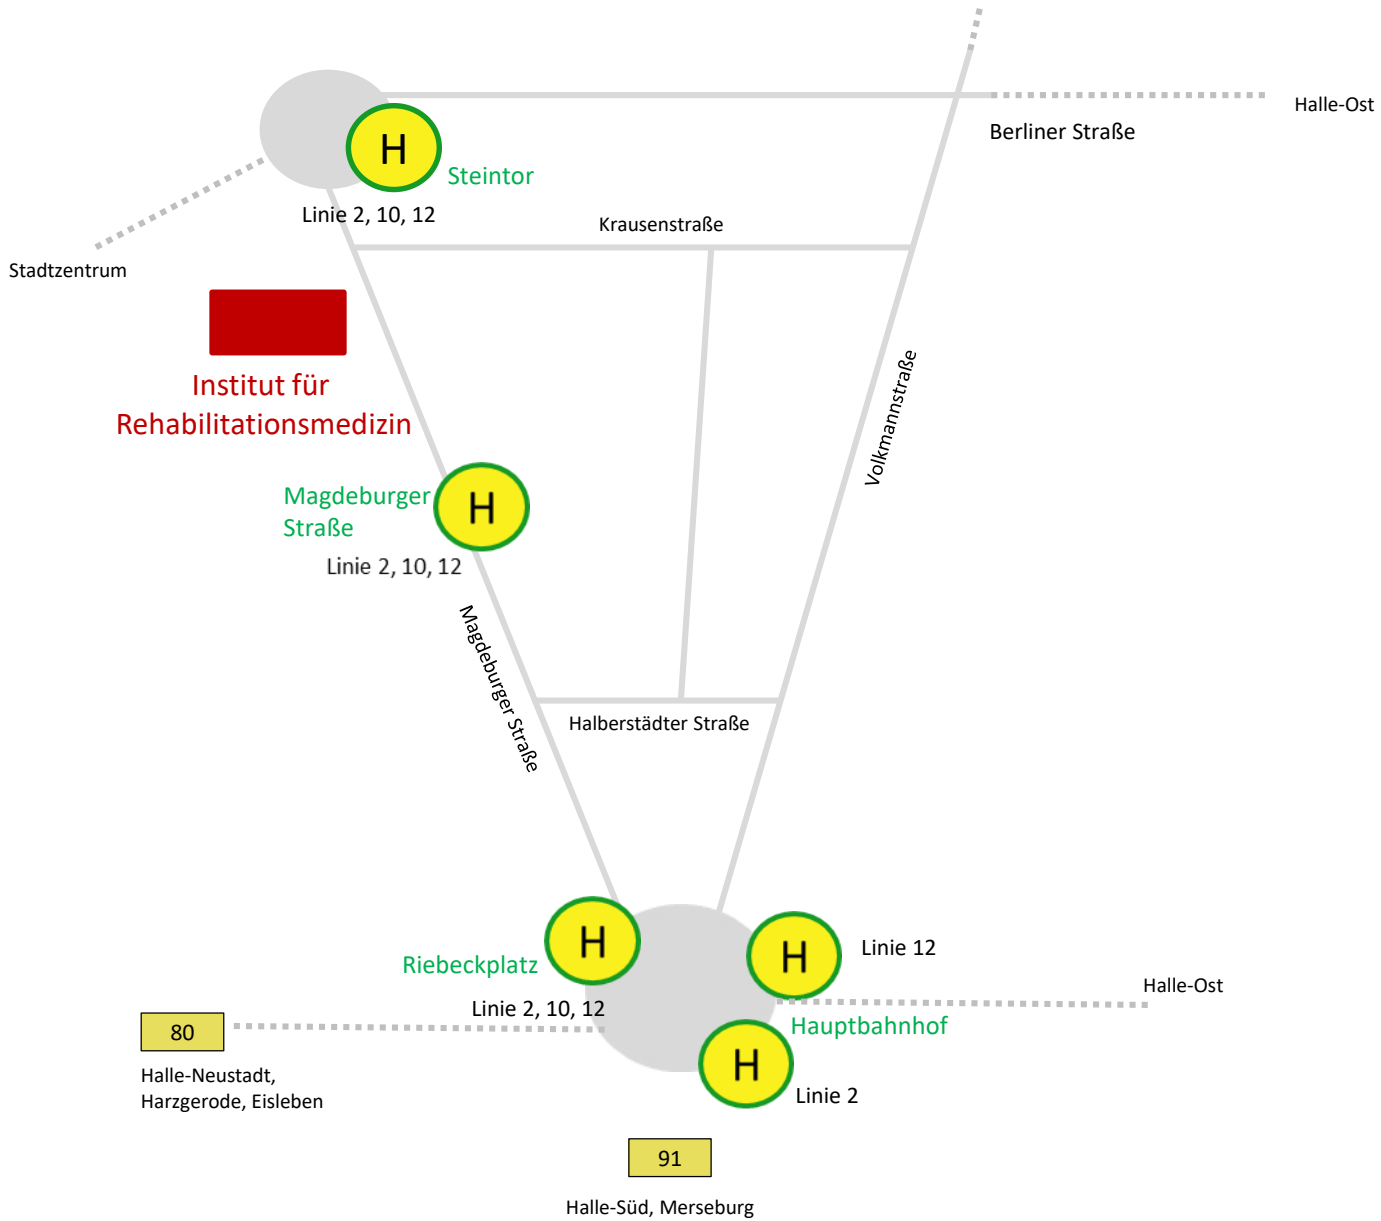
Halle-Ost

H

Steintor

Berliner Straße

Linie 2, 10, 12

Krausenstraße

Stadtzentrum

Institut für Rehabilitationsmedizin

Volkmannstraße

Magdeburger Straße

H

Linie 2, 10, 12

Magdeburger Straße

Halberstädter Straße

H

H

Linie 12

Riebeckplatz

Halle-Ost

Linie 2, 10, 12

80

Hauptbahnhof

H

Halle-Neustadt, Harzgerode, Eisleben

Linie 2

91

Halle-Süd, Merseburg